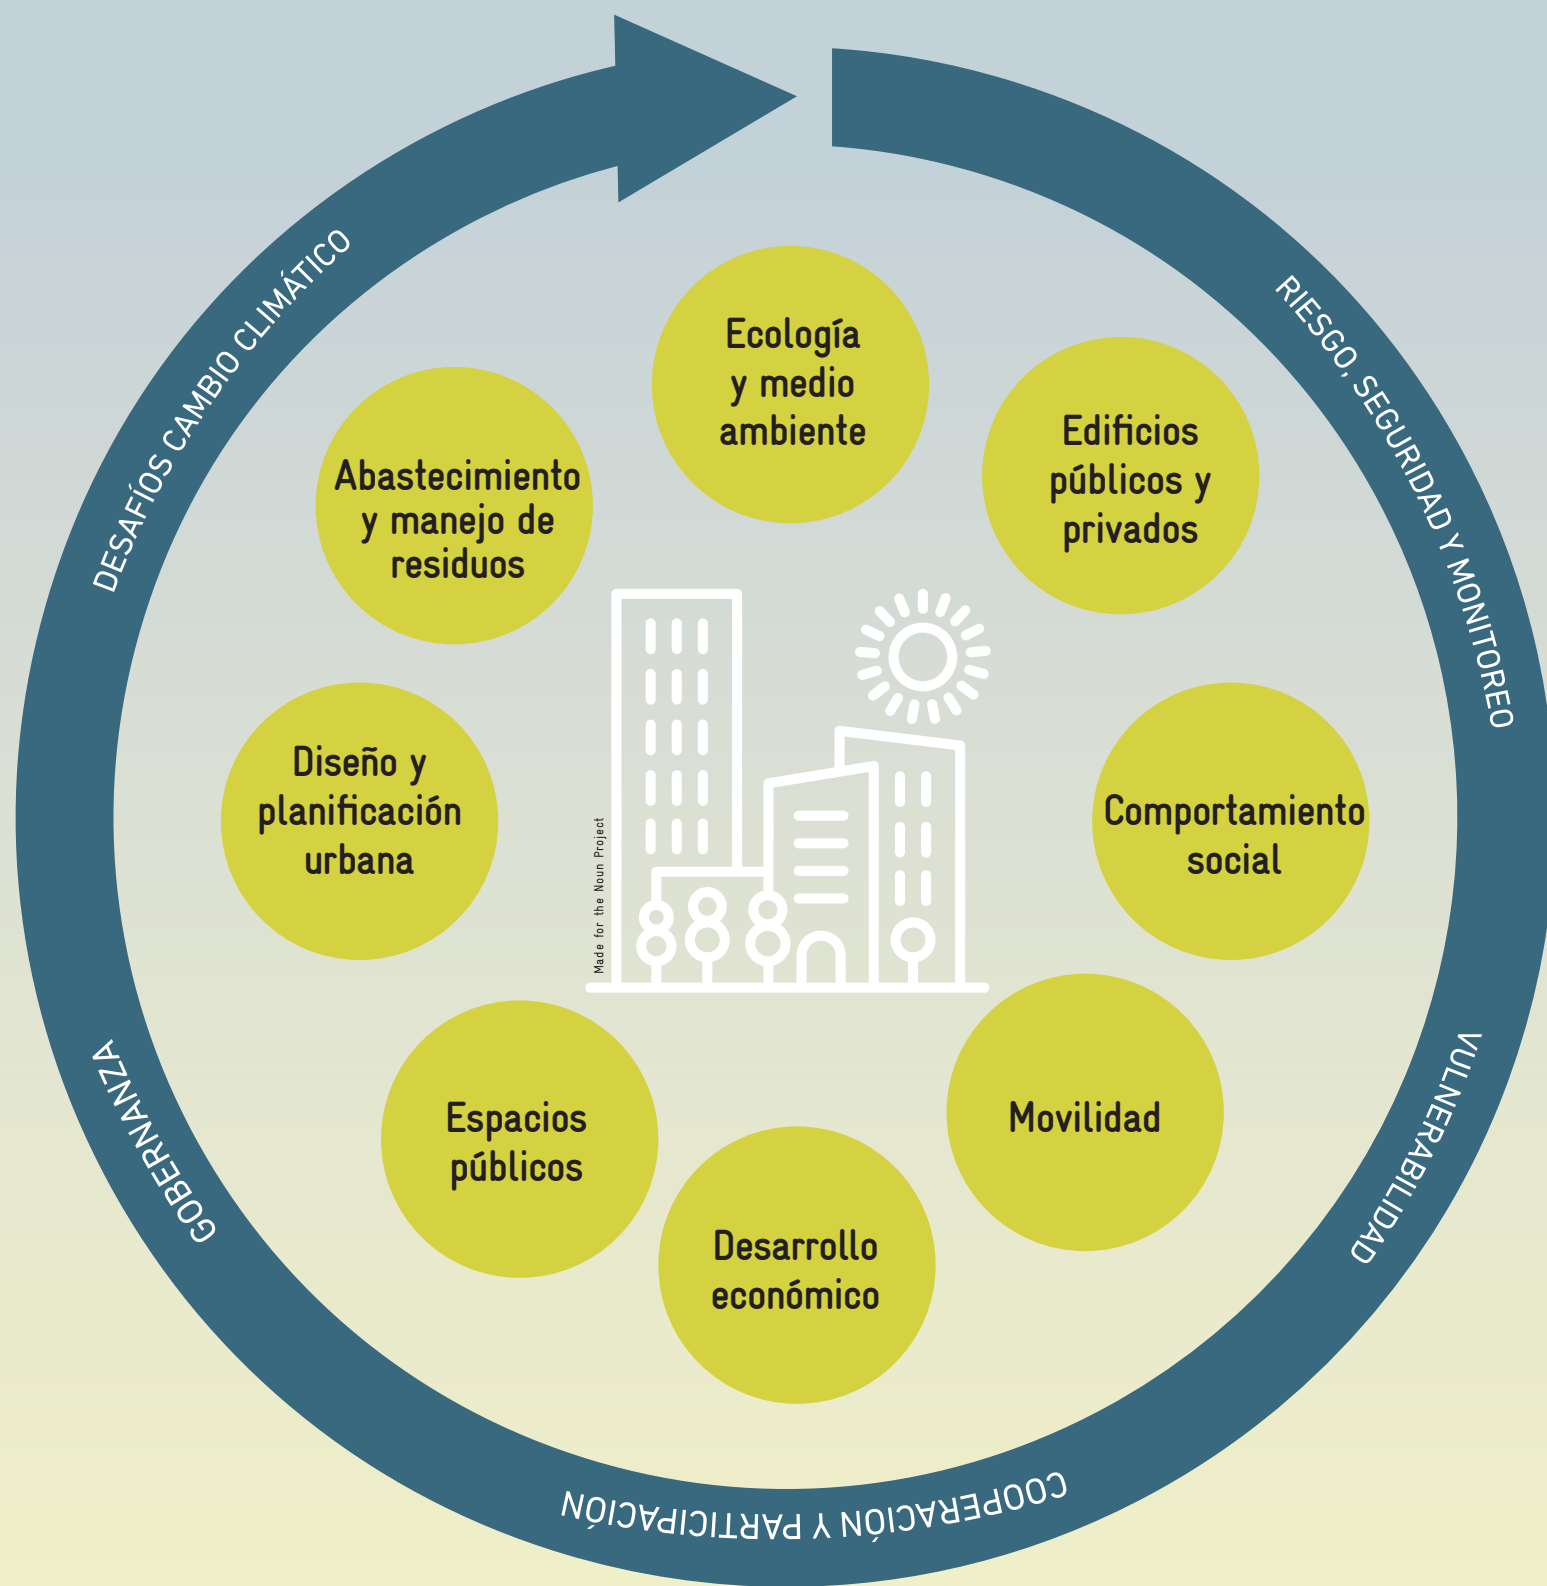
DESAFÍOS CAMBIO CLIMÁTICO

RIESGO, SEGURIDAD Y MONITOREO

VULNERABILIDAD

COOPERACIÓN Y PARTICIPACIÓN

GOBERNANZA

Ecología y medio ambiente

Edificios públicos y privados

Abastecimiento y manejo de residuos

Diseño y planificación urbana

Comportamiento social

Made for the Noun Project

Espacios públicos

Movilidad

Desarrollo económico